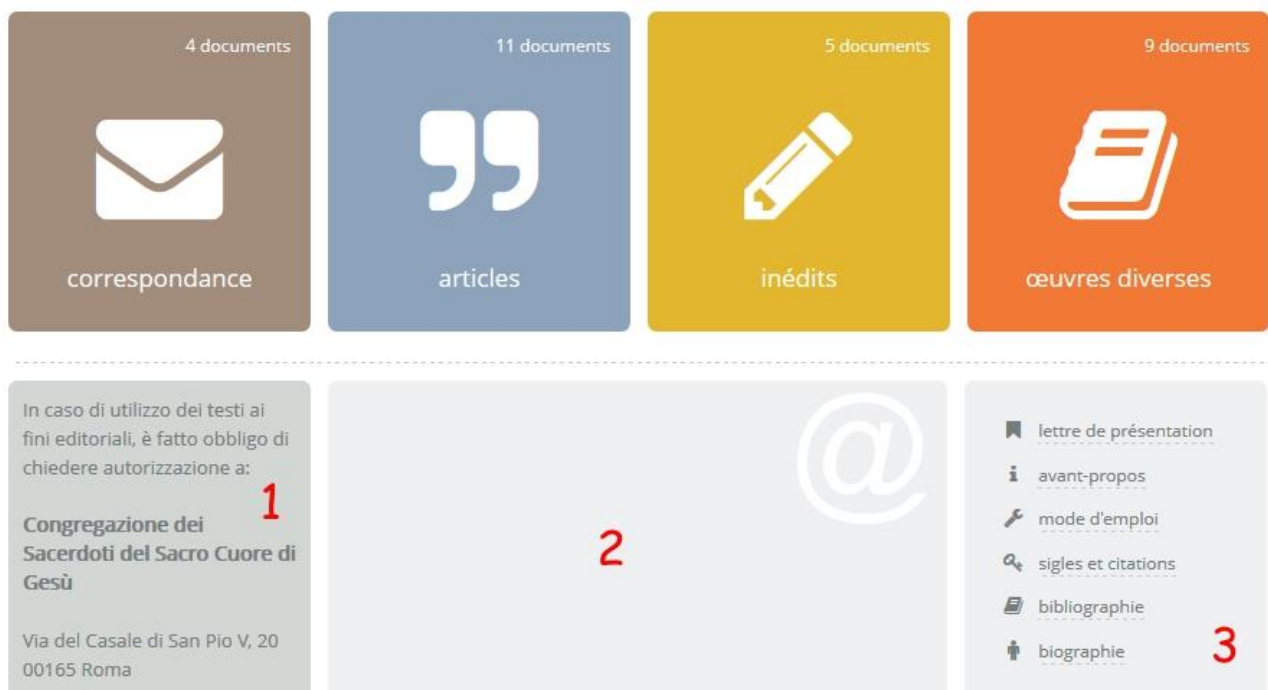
4 documents

correspondance

11 documents

articles

5 documents

inédits

9 documents

œuvres diverses

In caso di utilizzo dei testi ai fini editoriali, è fatto obbligo di chiedere autorizzazione a:

1

Congregazione dei Sacerdoti del Sacro Cuore di Gesù

Via del Casale di San Pio V, 20
00165 Roma

@

2

lettre de présentation

avant-propos

mode d'emploi

sigles et citations

bibliographie

biographie

3